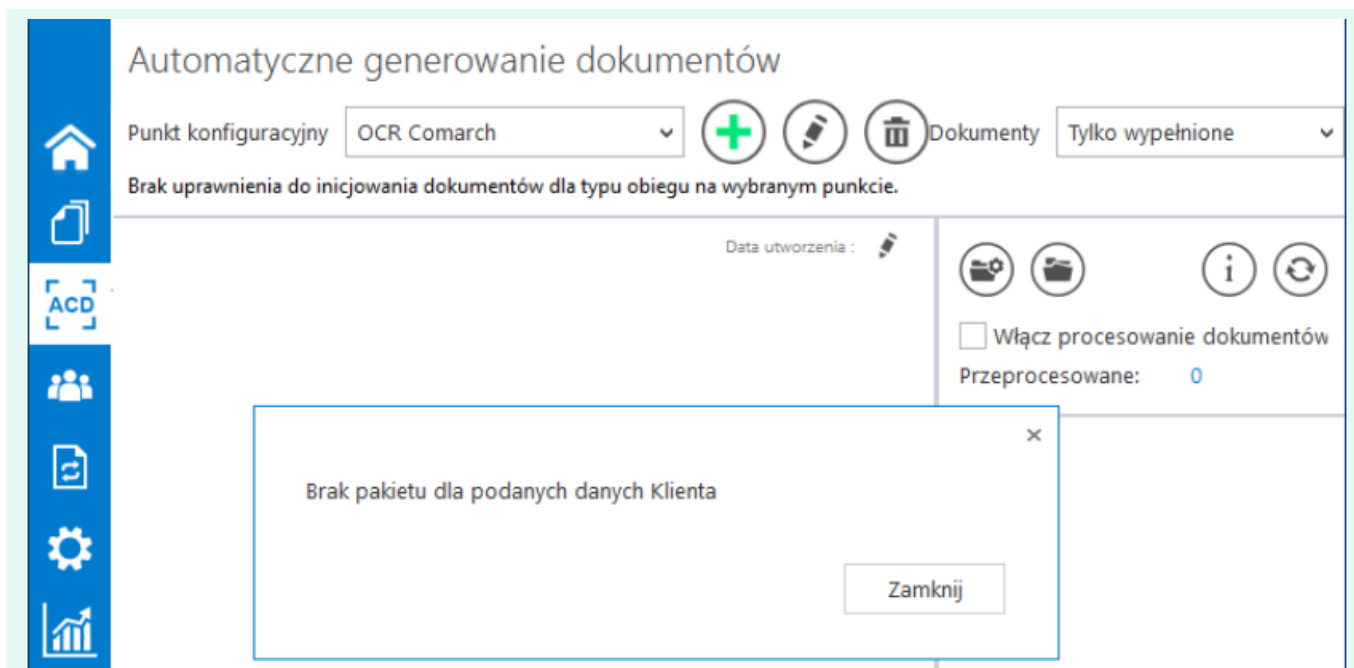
ACD

Automatyczne generowanie dokumentów

Punkt konfiguracyjny OCR Comarch

Dokumenty Tylko wypełnione

Brak uprawnienia do inicjowania dokumentów dla typu obiegu na wybranym punkcie.

Data utworzenia :

Włącz procesowanie dokumentów

Przeprocesowane: 0

×

Brak pakietu dla podanych danych Klienta

Zamknij